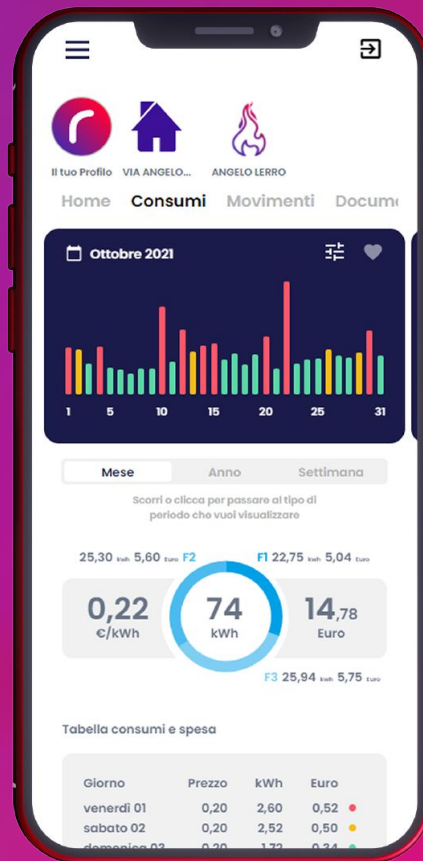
Il tuo Profilo
VIA ANGELO...
ANGELO LERRO

Home Consumi Movimenti Docum

Ottobre 2021

1 5 10 15 20 25 31

Mese Anno Settimana

Scorri o clicca per passare al tipo di periodo che vuoi visualizzare

25,30 kWh 5,60 Euro F2
F1 22,75 kWh 5,04 Euro

0,22 €/kWh
74 kWh
14,78 Euro

F3 25,94 kWh 5,75 Euro

Tabella consumi e spesa

| Giorno | Prezzo | kWh | Euro |
|---|---|---|---|
| venerdì 01 | 0,20 | 2,60 | 0,52 |
| sabato 02 | 0,20 | 2,52 | 0,50 |
| domenica 03 | 0,20 | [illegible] | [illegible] |